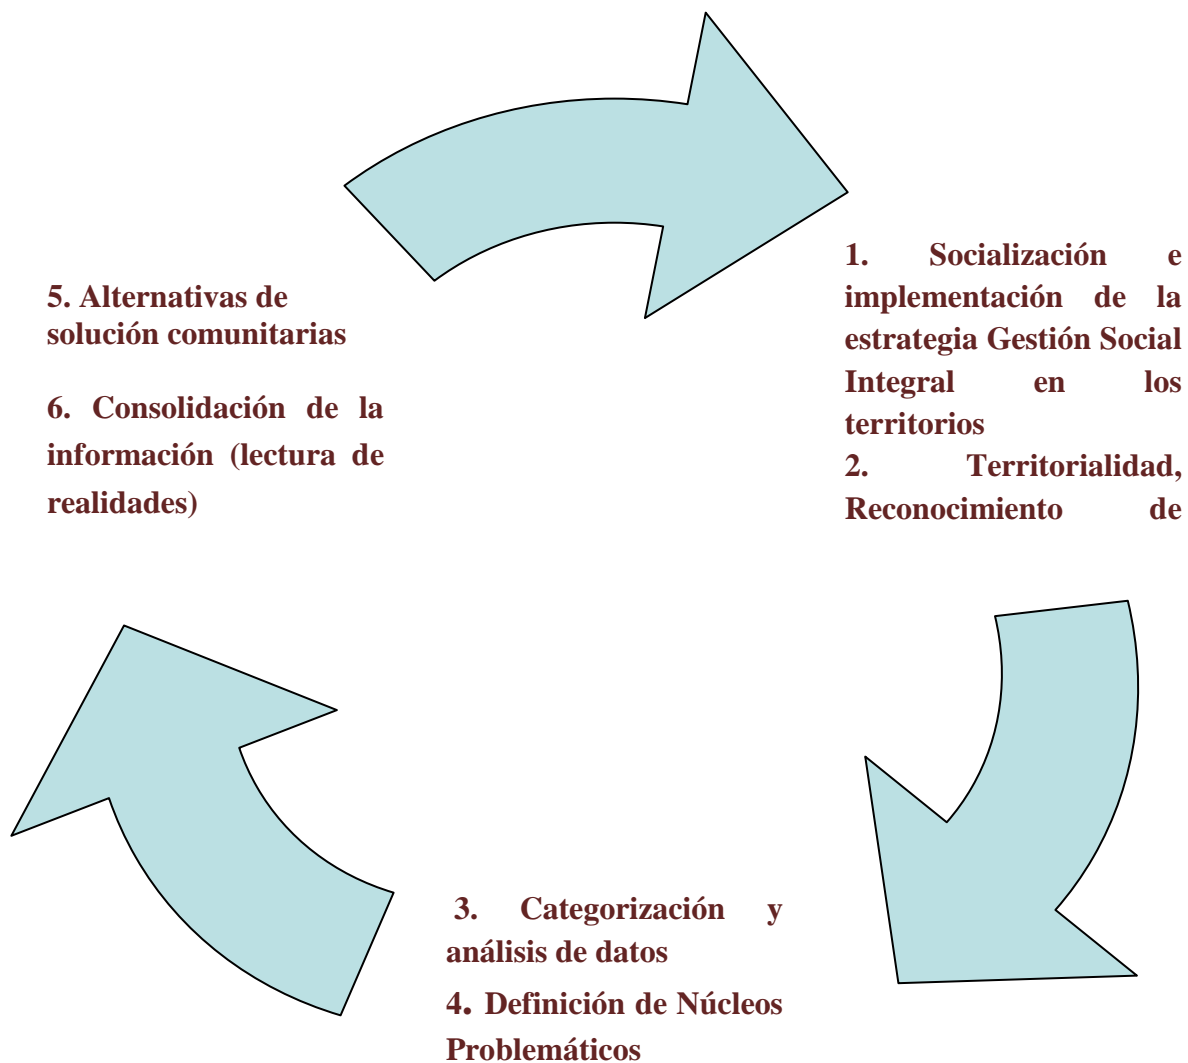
5. Alternativas de solución comunitarias

6. Consolidación de la información (lectura de realidades)

1. Socialización e implementación de la estrategia Gestión Social Integral en los territorios
2. Territorialidad, Reconocimiento de

3. Categorización y análisis de datos

4. Definición de Núcleos Problemáticos